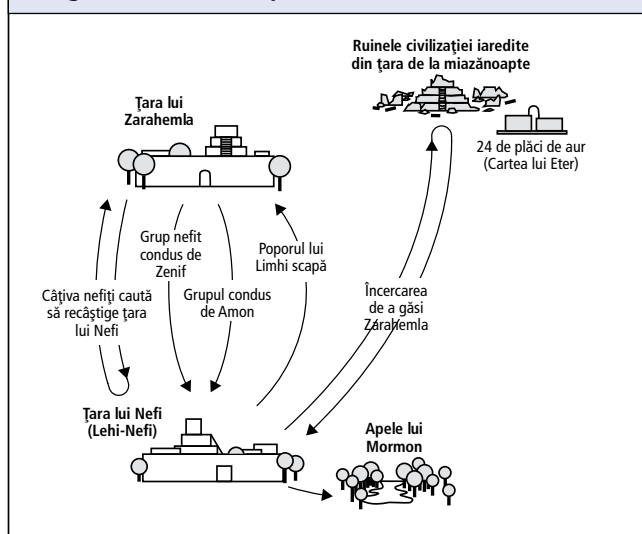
Ruinele civilizației iaredite din țara de la miazănoapte

Țara lui Zarahemla

24 de plăci de aur (Cartea lui Eter)

Grup nefit condus de Zenif

Poporul lui Limhi scapă

Câțiva nefiți caută să recâștige țara lui Nefi

Grupul condus de Amon

Încercarea de a găsi Zarahemla

Țara lui Nefi (Lehi-Nefi)

Apele lui Mormon